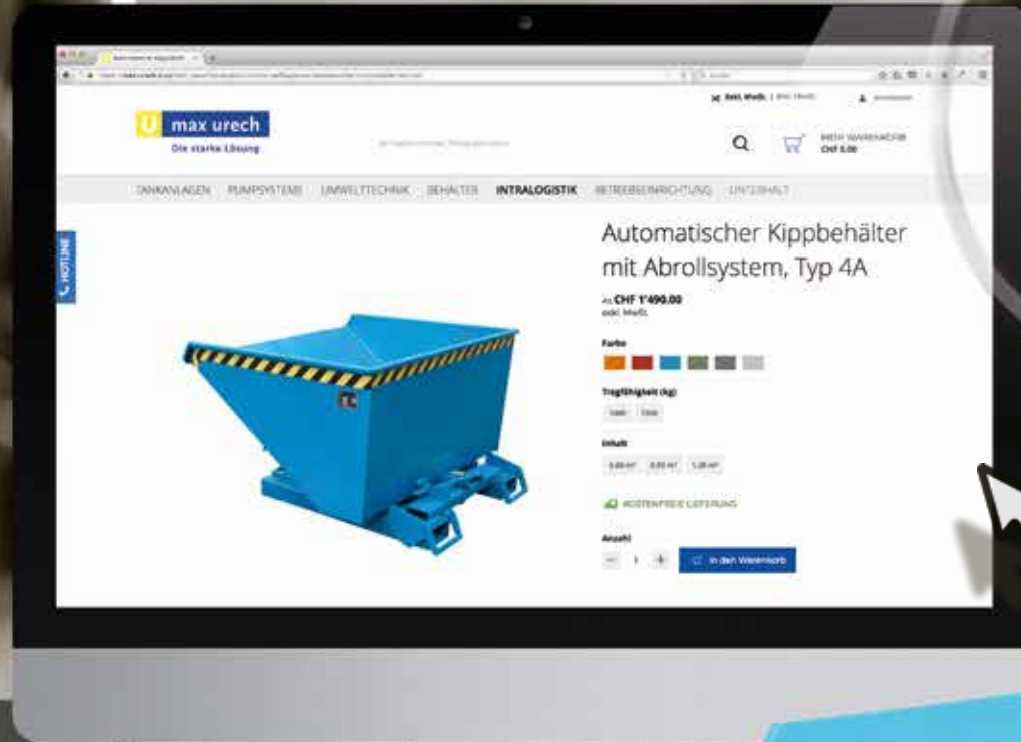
U max urech
Die starke Lösung

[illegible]

MEIN WARENKORB
CHF 0.00

TANKANLAGEN PUMPSYSTEME UMWELTTECHNIK BEHÄLTER INTRALOGISTIK BETRIEBSEINRICHTUNG UNTERHALT

HOTLINE

Automatischer Kippbehälter mit Abrollsystem, Typ 4A

ab CHF 1'490.00
exkl. MwSt.

Farbe

Tragfähigkeit (kg)

1000 1500

Inhalt

0.60 m³ 0.90 m³ 1.20 m³

KOSTENFREIE LIEFERUNG

Anzahl

− 1 +

In den Warenkorb